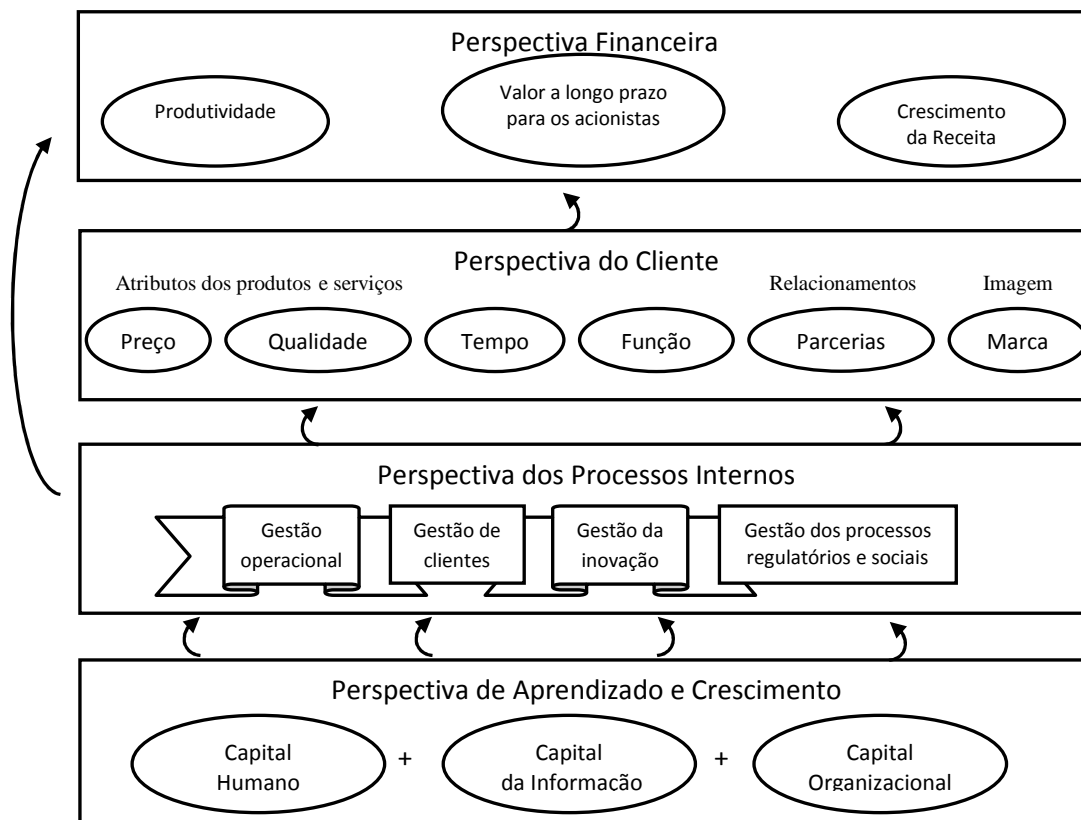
Perspectiva Financeira

Produtividade

Valor a longo prazo para os acionistas

Crescimento da Receita

Perspectiva do Cliente

Atributos dos produtos e serviços

Relacionamentos

Imagem

Preço

Qualidade

Tempo

Função

Parcerias

Marca

Perspectiva dos Processos Internos

Gestão operacional

Gestão de clientes

Gestão da inovação

Gestão dos processos regulatórios e sociais

Perspectiva de Aprendizado e Crescimento

Capital Humano

+

Capital da Informação

+

Capital Organizacional